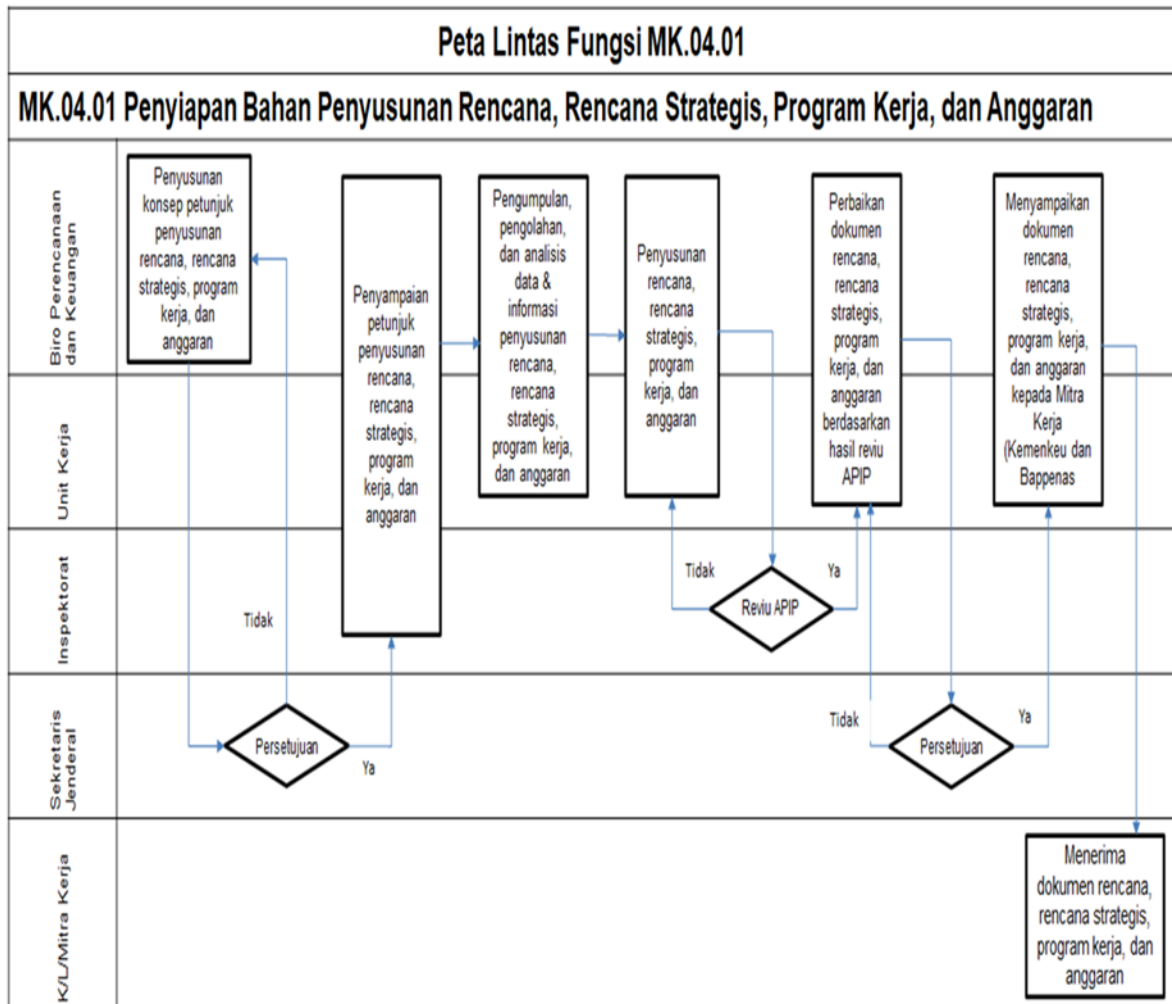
Peta Lintas Fungsi MK.04.01

MK.04.01 Penyiapan Bahan Penyusunan Rencana, Rencana Strategis, Program Kerja, dan Anggaran

Biro Perencanaan dan Keuangan

Unit Kerja

Inspektorat

Sekretaris Jenderal

K/L/Mitra Kerja

Penyusunan konsep petunjuk penyusunan rencana, rencana strategis, program kerja, dan anggaran

Penyampaian petunjuk penyusunan rencana, rencana strategis, program kerja, dan anggaran

Pengumpulan, pengolahan, dan analisis data & informasi penyusunan rencana, rencana strategis, program kerja, dan anggaran

Penyusunan rencana, rencana strategis, program kerja, dan anggaran

Perbaikan dokumen rencana, rencana strategis, program kerja, dan anggaran berdasarkan hasil reviu APIP

Menyampaikan dokumen rencana, rencana strategis, program kerja, dan anggaran kepada Mitra Kerja (Kemenkeu dan Bappenas

Tidak

Reviu APIP

Ya

Tidak

Persetujuan

Ya

Tidak

Persetujuan

Ya

Menerima dokumen rencana, rencana strategis, program kerja, dan anggaran